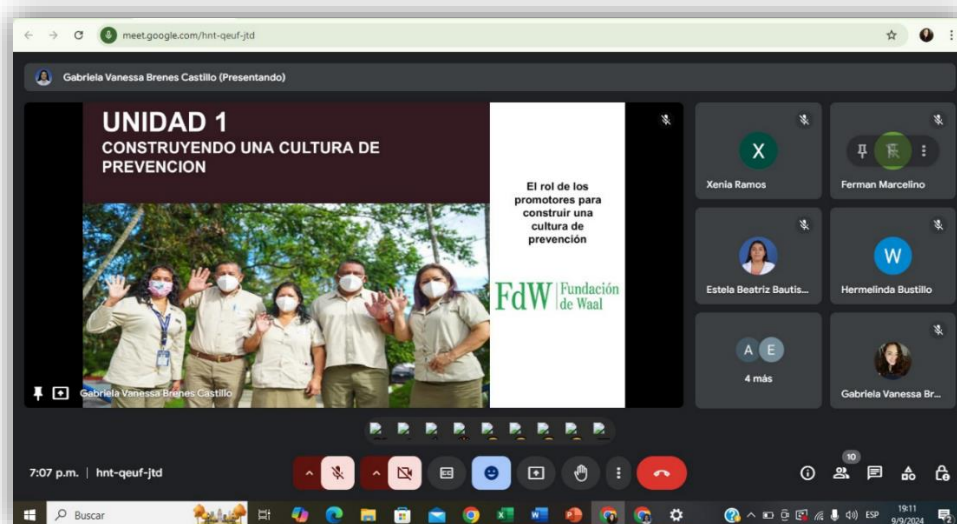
meet.google.com/hnt-qeuf-jtd

Gabriela Vanessa Brenes Castillo (Presentando)

UNIDAD 1
CONSTRUYENDO UNA CULTURA DE PREVENCION

El rol de los promotores para construir una cultura de prevención

FdW Fundación de Waal

Gabriela Vanessa Brenes Castillo

X
Xenia Ramos

Ferman Marcelino

Estela Beatriz Bautis...

W
Hermelinda Bustillo

A E
4 más

Gabriela Vanessa Br...

7:07 p.m. | hnt-qeuf-jtd

10

Buscar

ESP 19:11 9/9/2024